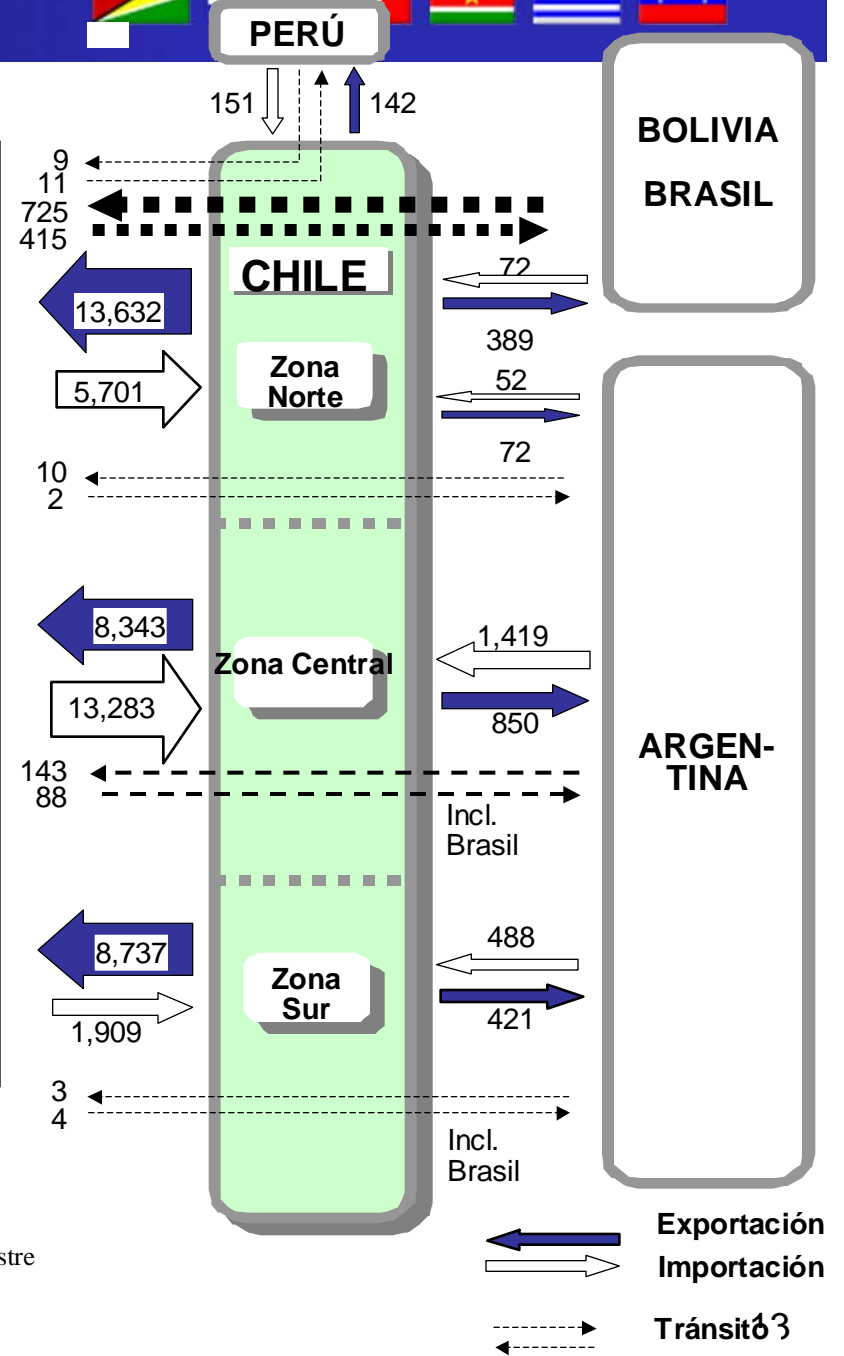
PERÚ

151

142

BOLIVIA

BRASIL

9
11
725
415

CHILE

72

13,632

389

5,701

Zona Norte

52

72

10
2

8,343

1,419

Zona Central

13,283

850

ARGEN-TINA

143
88

Incl. Brasil

8,737

488

Zona Sur

1,909

421

3
4

Incl. Brasil

stre

Exportación

Importación

Tránsito

13